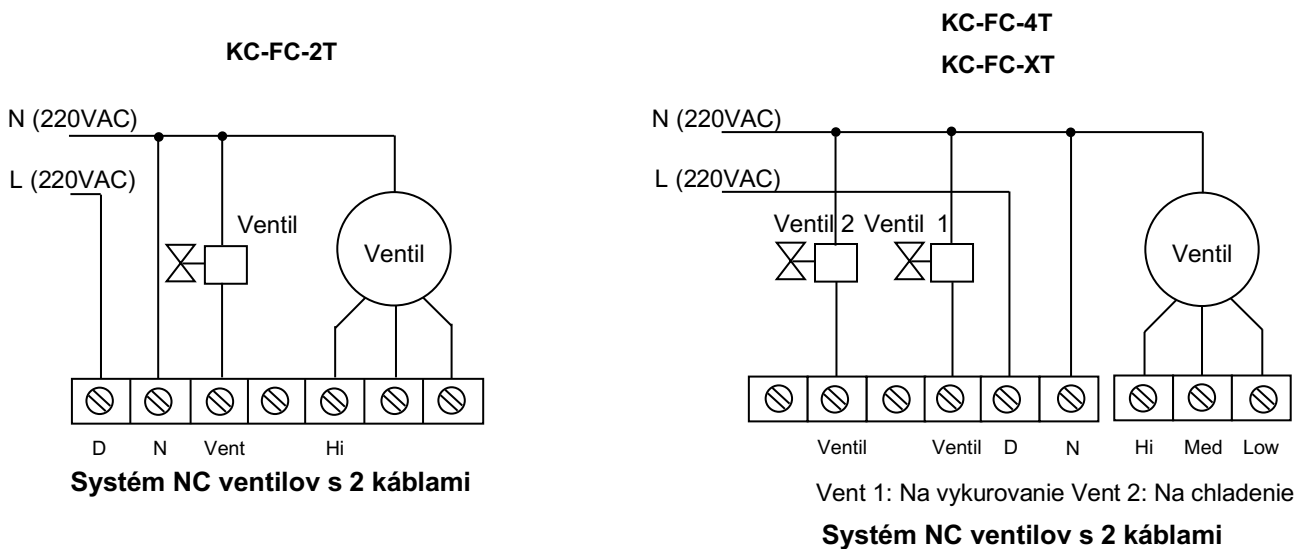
KC-FC-2T

N (220VAC)

L (220VAC)

Ventil

Ventil

D N Vent Hi

Systém NC ventilov s 2 káblami

KC-FC-4T

KC-FC-XT

N (220VAC)

L (220VAC)

Ventil 2 Ventil 1

Ventil

Ventil Ventil D N Hi Med Low

Vent 1: Na vykurovanie Vent 2: Na chladenie

Systém NC ventilov s 2 káblami